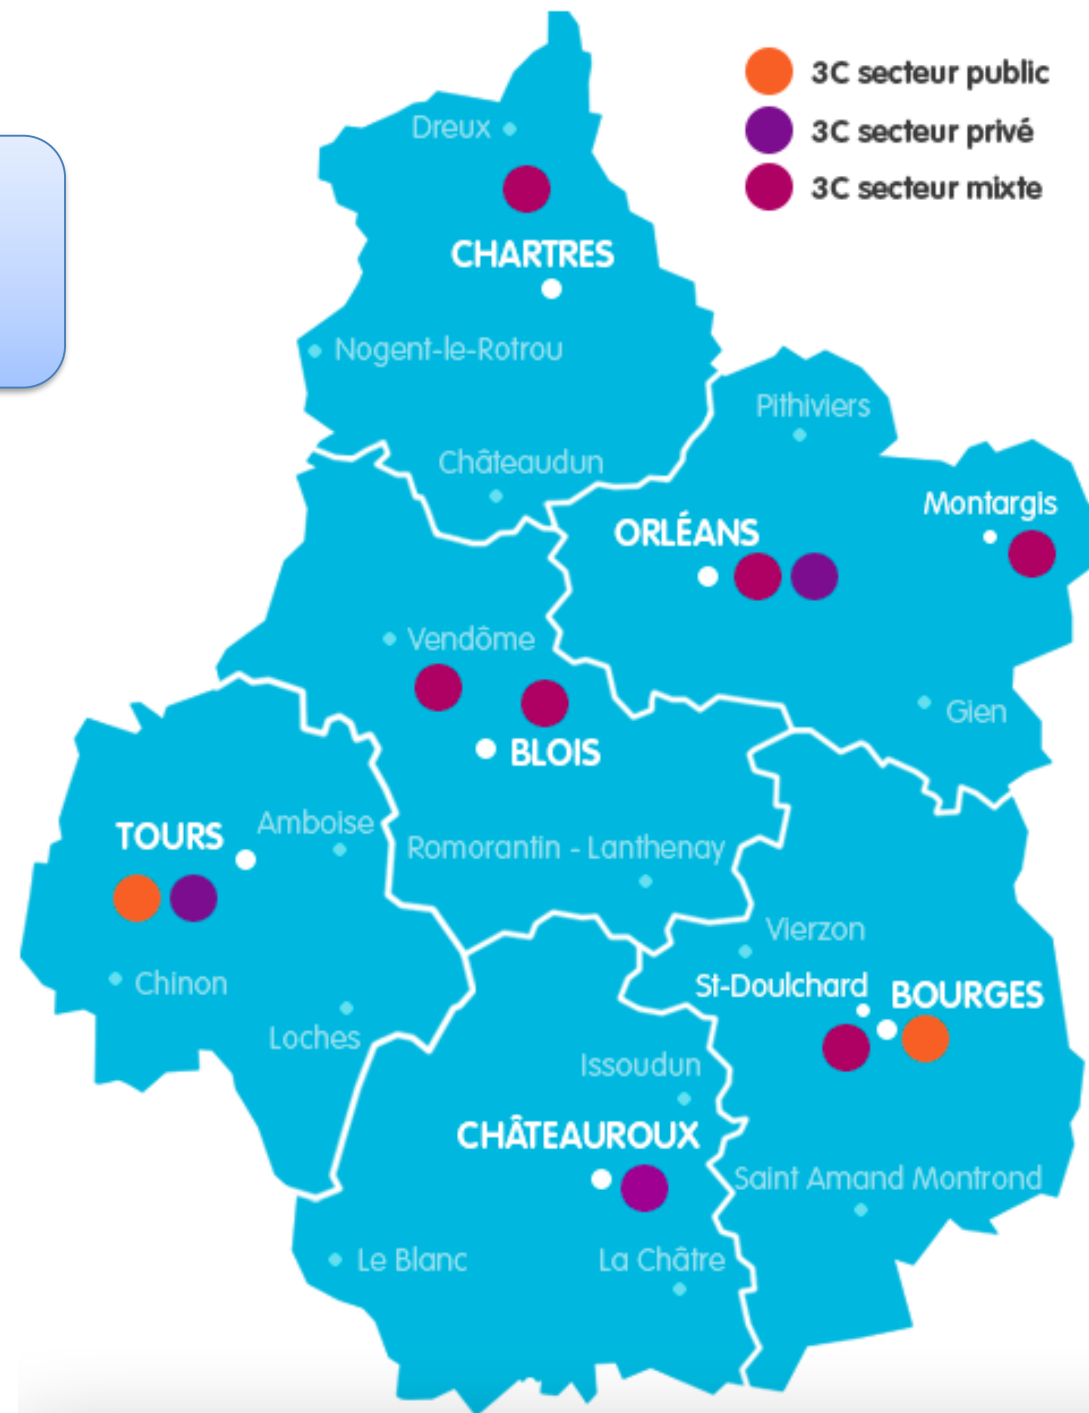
3C secteur public
3C secteur privé
3C secteur mixte

Dreux
CHARTRES
Nogent-le-Rotrou
Châteaudun
Pithiviers
Montargis
ORLÉANS
Vendôme
Gien
BLOIS
TOURS
Amboise
Romorantin - Lanthenay
Chinon
Vierzon
St-Doulchard
BOURGES
Loches
Issoudun
CHÂTEAUROUX
Saint Amand Montrond
Le Blanc
La Châtre